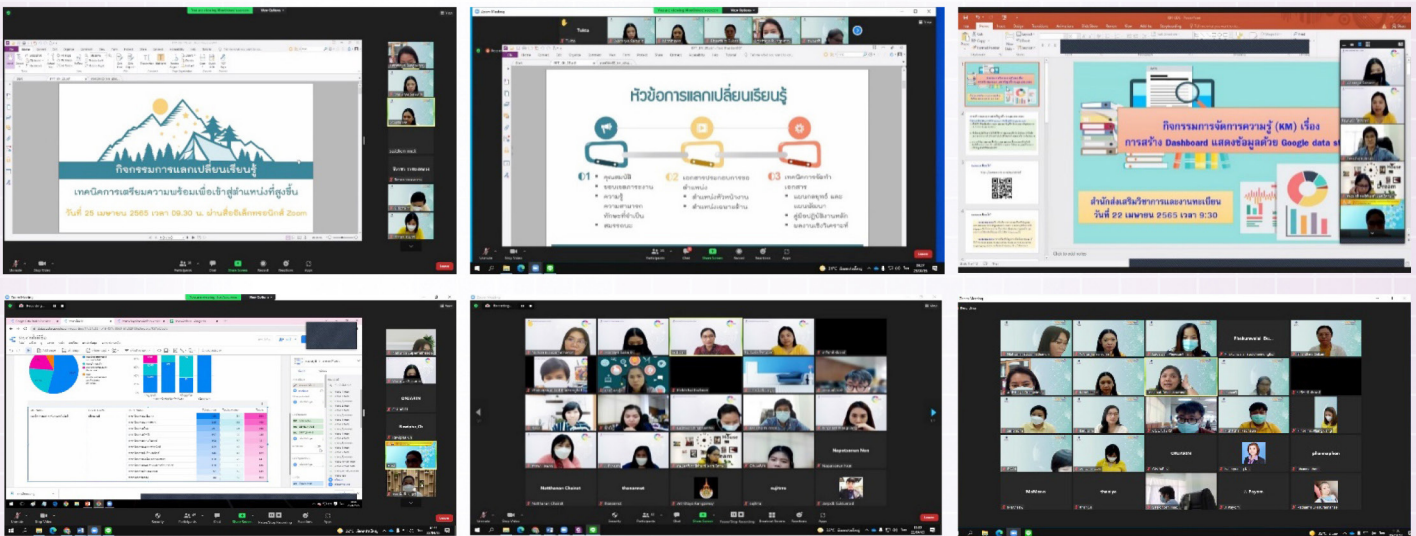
กิจกรรมการแลกเปลี่ยนเรียนรู้
เทคนิคการเตรียมความพร้อมเพื่อเข้าสู่ตำแหน่งที่สูงขึ้น
วันที่ 25 เมษายน 2565 เวลา 09.30 น. ผ่านสื่ออิเล็กทรอนิกส์ Zoom

หัวข้อการแลกเปลี่ยนเรียนรู้
01 คุณสมบัติ
02
03

กิจกรรมการจัดการความรู้ (KM) เรื่อง
การสร้าง Dashboard แสดงข้อมูลด้วย Google data st
สำนักส่งเสริมวิชาการและงานทะเบียน
วันที่ 22 เมษายน 2565 เวลา 9:30

Matthanee Chanet
Napatsanan Nan
Pookanawat Bo
GRLDAEN
Leave